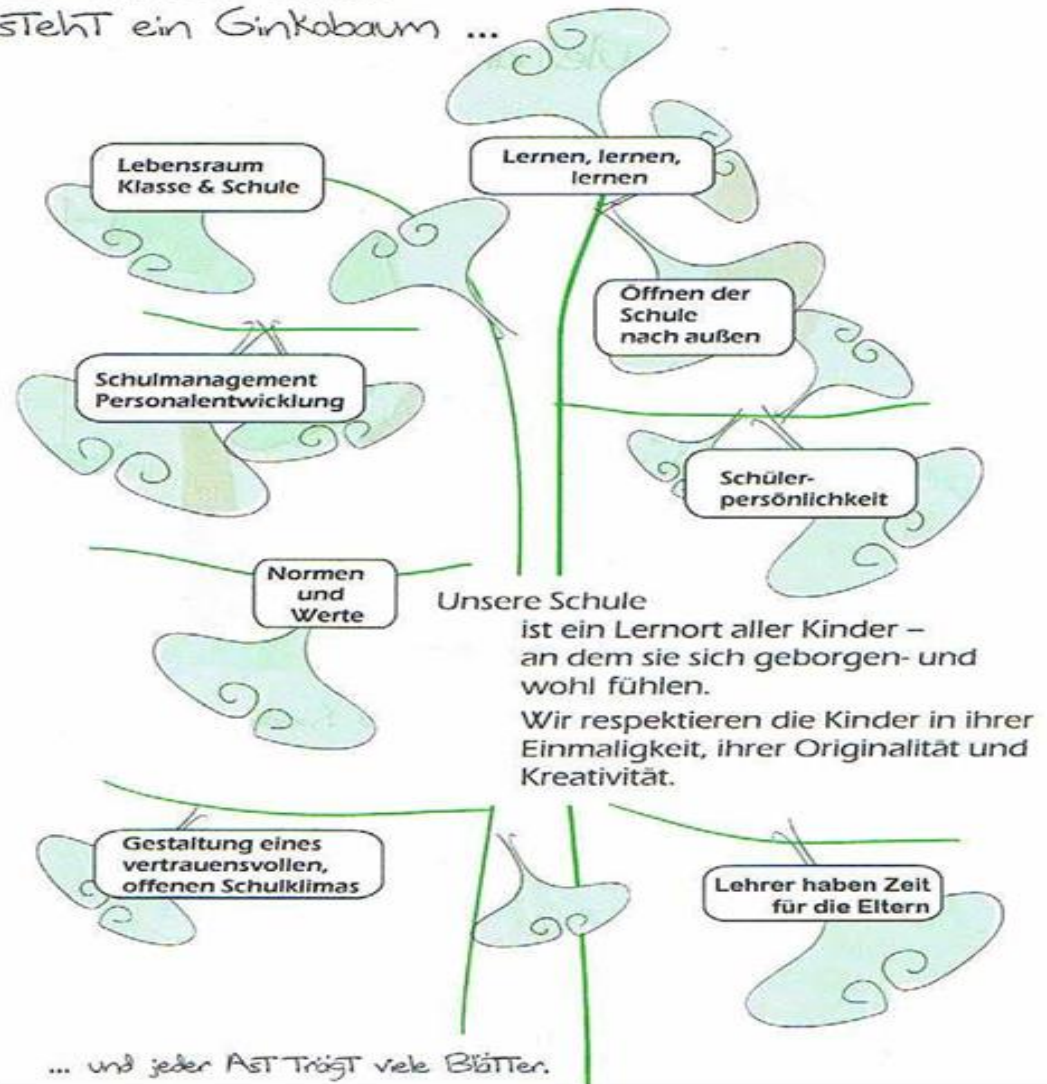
sTehT ein Ginkobaum ...

Lebensraum Klasse & Schule

Lernen, lernen, lernen

Öffnen der Schule nach außen

Schulmanagement Personalentwicklung

Schülerpersönlichkeit

Normen und Werte

Unsere Schule
ist ein Lernort aller Kinder – an dem sie sich geborgen- und wohl fühlen.

Wir respektieren die Kinder in ihrer Einmaligkeit, ihrer Originalität und Kreativität.

Gestaltung eines vertrauensvollen, offenen Schulklimas

Lehrer haben Zeit für die Eltern

... und jeder AsT TrägT viele BläTTer.